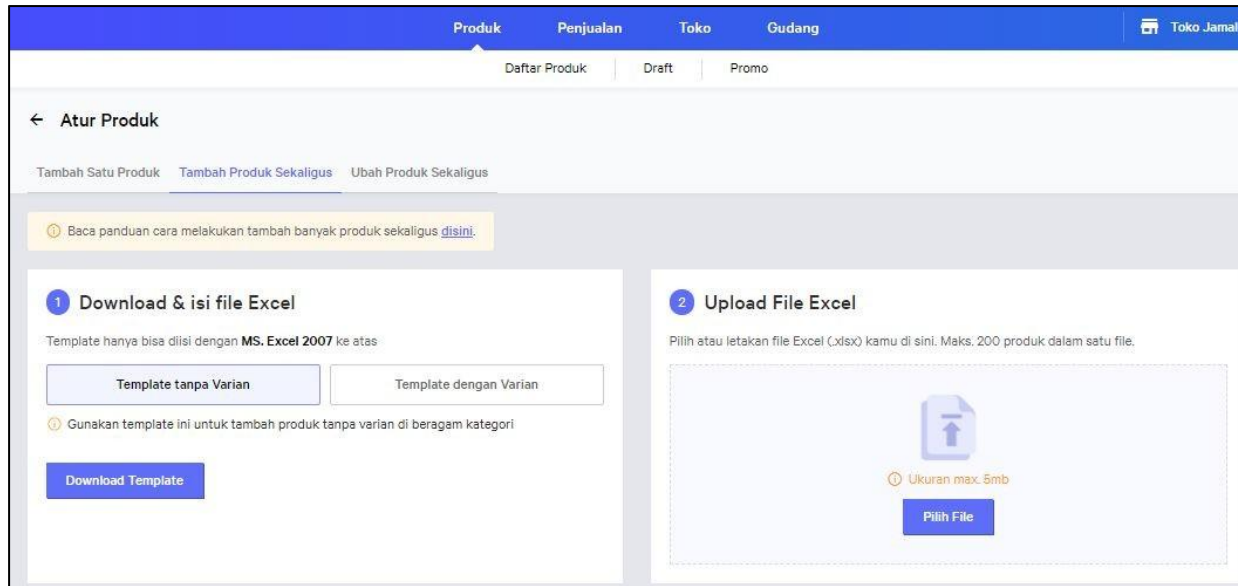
Produk Penjualan Toko Gudang Toko Jamal

Daftar Produk Draft Promo

← Atur Produk

Tambah Satu Produk Tambah Produk Sekaligus Ubah Produk Sekaligus

ⓘ Baca panduan cara melakukan tambah banyak produk sekaligus disini.

1 Download & isi file Excel

Template hanya bisa diisi dengan MS. Excel 2007 ke atas

Template tanpa Varian Template dengan Varian

ⓘ Gunakan template ini untuk tambah produk tanpa varian di beragam kategori

Download Template

2 Upload File Excel

Pilih atau letakan file Excel (.xlsx) kamu di sini. Maks. 200 produk dalam satu file.

ⓘ Ukuran max. 5mb

Pilih File